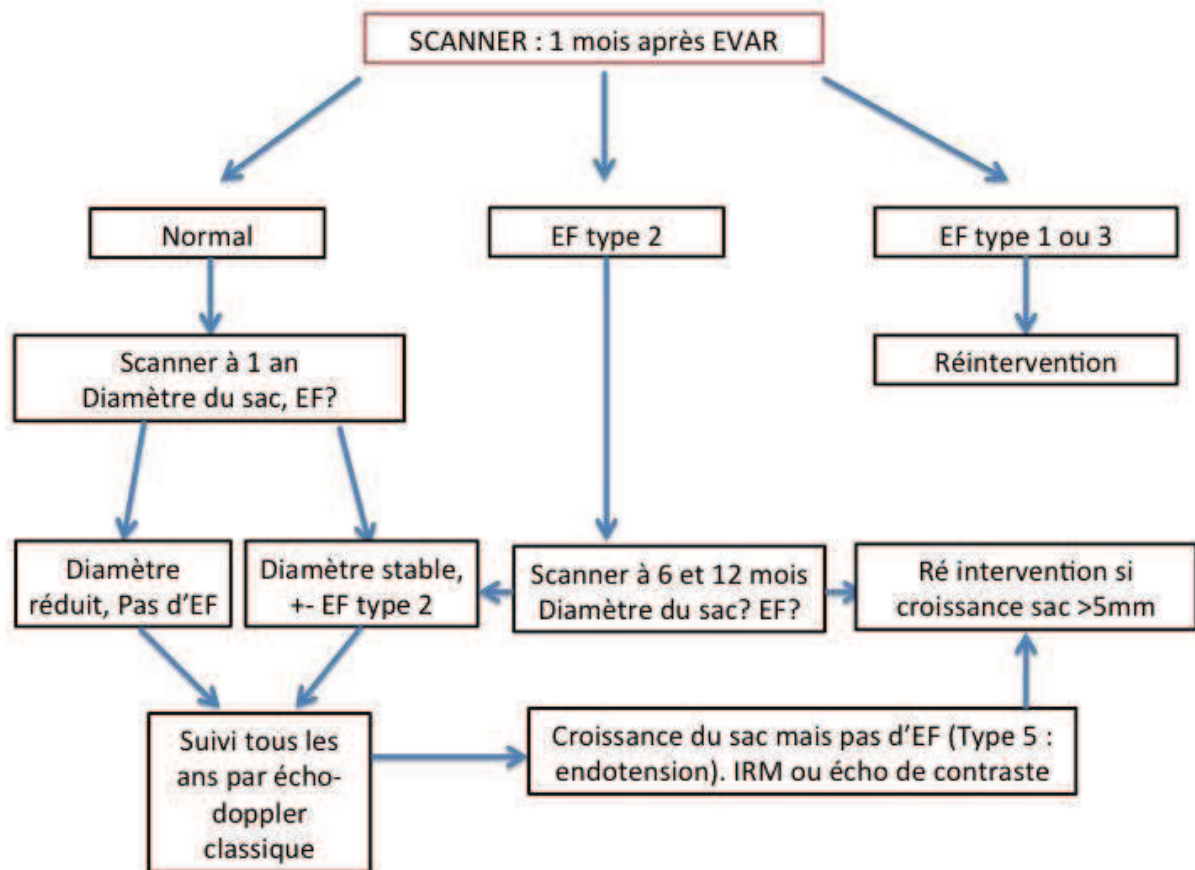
SCANNER : 1 mois après EVAR

Normal

EF type 2

EF type 1 ou 3

Réintervention

Scanner à 1 an
Diamètre du sac, EF?

Diamètre réduit, Pas d'EF

Diamètre stable, +- EF type 2

Scanner à 6 et 12 mois
Diamètre du sac? EF?

Ré intervention si croissance sac >5mm

Suivi tous les ans par écho-doppler classique

Croissance du sac mais pas d'EF (Type 5 : endotension). IRM ou écho de contraste